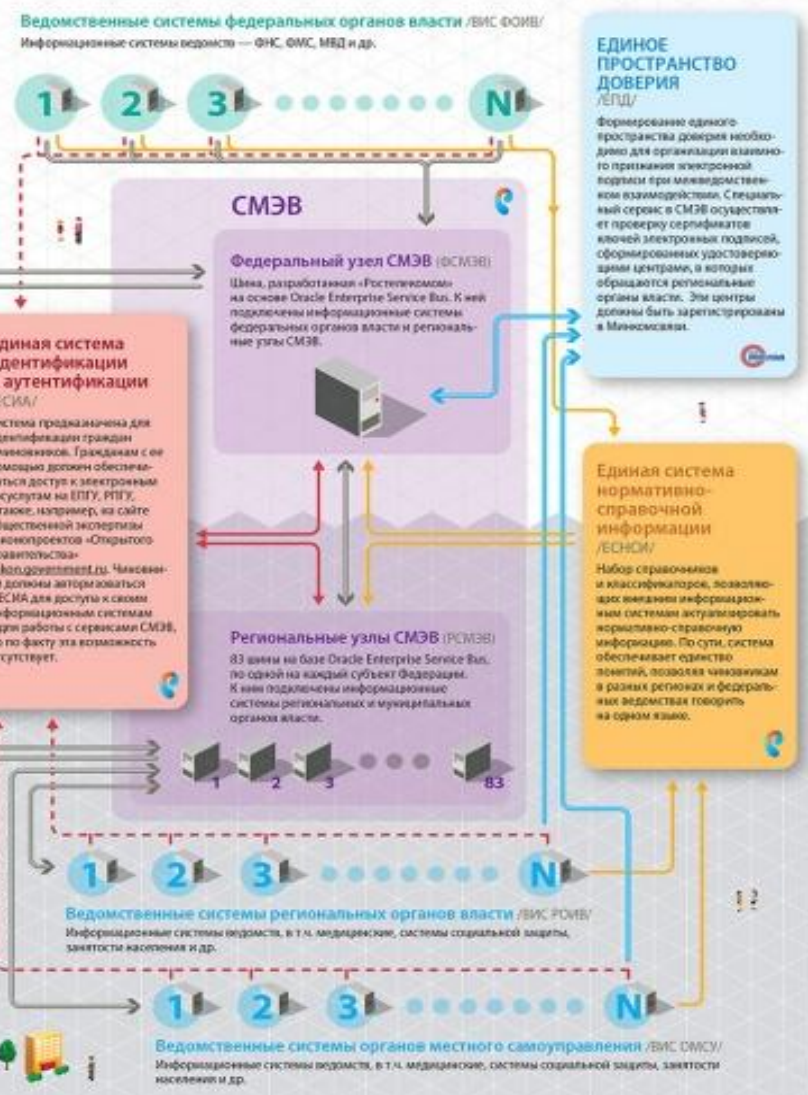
Ведомственные системы федеральных органов власти /ВИС ФОИВ/

Информационные системы ведомств — ФНС, ФМС, МВД и др.

1 2 3 N

ЕДИНОЕ ПРОСТРАНСТВО ДОВЕРИЯ

/ЕПД/

Формирование единого пространства доверия необходимо для организации взаимного признания электронной подписи при межведомственном взаимодействии. Специальный сервис в СМЭВ осуществляет проверку сертификатов ключей электронных подписей, сформированных удостоверяющими центрами, в которых обращаются региональные органы власти. Эти центры должны быть зарегистрированы в Минкомсвязи.

СМЭВ

Федеральный узел СМЭВ (ФСМЭВ)

Шина, разработанная «Ростелекомом» на основе Oracle Enterprise Service Bus. К ней подключены информационные системы федеральных органов власти и региональные узлы СМЭВ.

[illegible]диная система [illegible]дентификации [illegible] аутентификации

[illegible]СИА/

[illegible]стема предназначена для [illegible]дентификации граждан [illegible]иновников. Гражданам с ее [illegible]мощью должен обеспечи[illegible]ться доступ к электронным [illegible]суслугам на ЕПГУ, РПГУ, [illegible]также, например, на сайте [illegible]щественной экспертизы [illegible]онопроектов «Открытого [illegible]авительства» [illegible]kon.government.ru. Чиновни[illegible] должны авторизоваться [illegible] ЕСИА для доступа к своим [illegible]формационным системам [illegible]ля работы с сервисами СМЭВ, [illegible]о по факту эта возможность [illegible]сутствует.

Единая система нормативно-справочной информации

/ЕСНСИ/

Набор справочников и классификаторов, позволяющих внешним информационным системам актуализировать нормативно-справочную информацию. По сути, система обеспечивает единство понятий, позволяя чиновникам в разных регионах и федеральных ведомствах говорить на одном языке.

Региональные узлы СМЭВ (РСМЭВ)

83 шины на базе Oracle Enterprise Service Bus, по одной на каждый субъект Федерации. К ним подключены информационные системы региональных и муниципальных органов власти.

1 2 3 83

1 2 3 N

Ведомственные системы региональных органов власти /ВИС РОИВ/

Информационные системы ведомств, в т.ч. медицинские, системы социальной защиты, занятости населения и др.

1 2 3 N

Ведомственные системы органов местного самоуправления /ВИС ОМСУ/

Информационные системы ведомств, в т.ч. медицинские, системы социальной защиты, занятости населения и др.